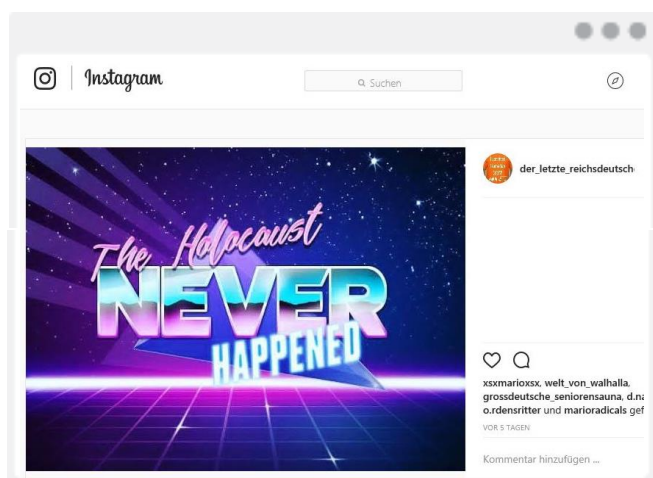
Instagram

Suchen

The Holocaust NEVER HAPPENED

der_letzte_reichsdeutsch

xsxmarioxsx, welt_von_walhalla, grossdeutsche_seniorensauna, d.na o.rdensritter und marioradicals gef

VOR 5 TAGEN

Kommentar hinzufügen ...